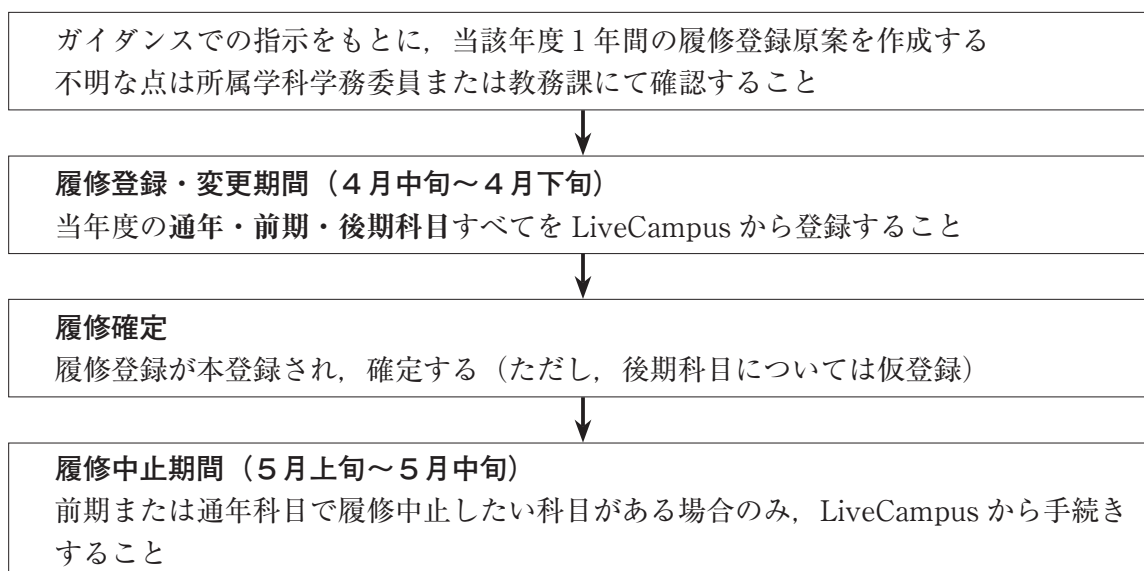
ガイダンスでの指示をもとに，当該年度１年間の履修登録原案を作成する
不明な点は所属学科学務委員または教務課にて確認すること

履修登録・変更期間（４月中旬～４月下旬）
当年度の通年・前期・後期科目すべてを LiveCampus から登録すること

履修確定
履修登録が本登録され，確定する（ただし，後期科目については仮登録）

履修中止期間（５月上旬～５月中旬）
前期または通年科目で履修中止したい科目がある場合のみ，LiveCampus から手続きすること